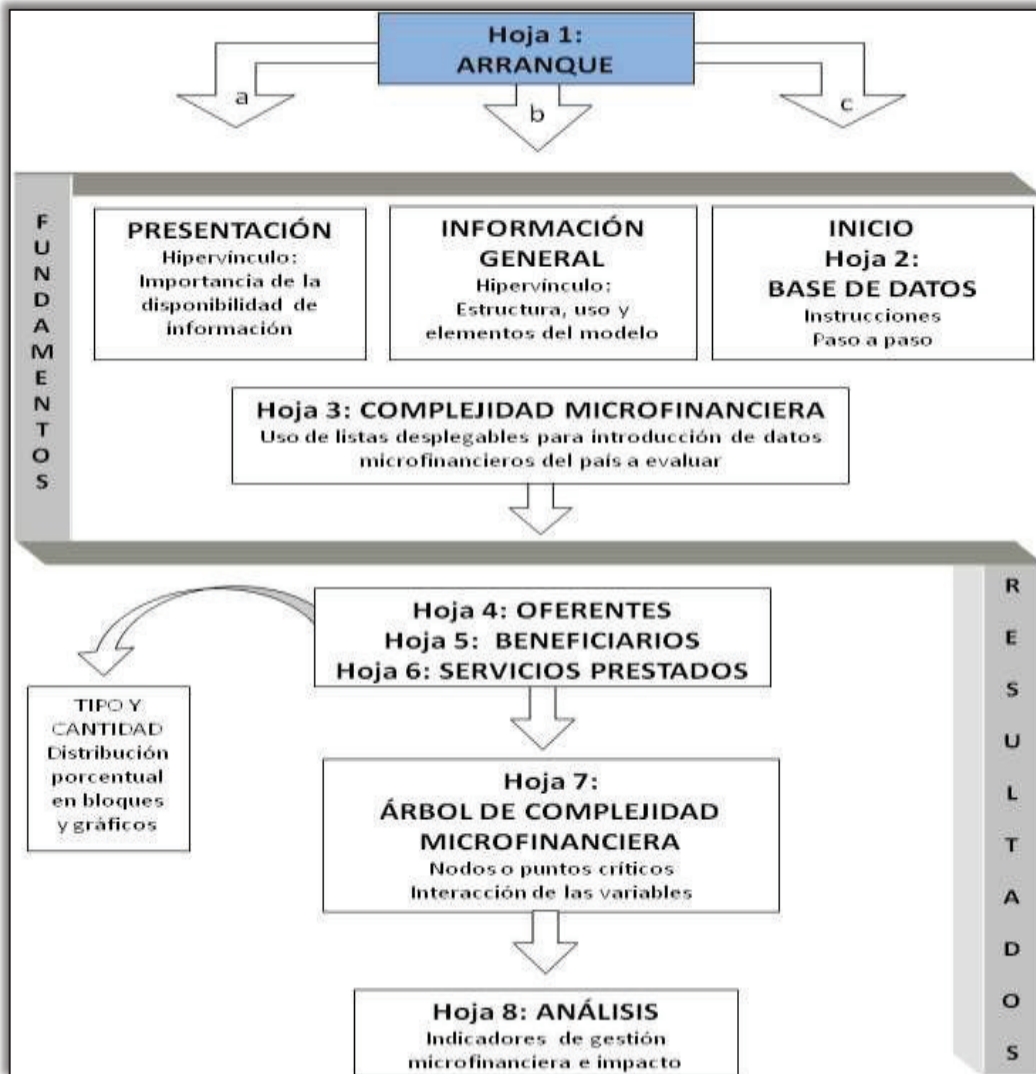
Hoja 1:
ARRANQUE

a

b

c

FUNDAMENTOS

PRESENTACIÓN
Hipervínculo:
Importancia de la disponibilidad de información

INFORMACIÓN GENERAL
Hipervínculo:
Estructura, uso y elementos del modelo

INICIO
Hoja 2:
BASE DE DATOS
Instrucciones
Paso a paso

Hoja 3: COMPLEJIDAD MICROFINANCIERA
Uso de listas desplegables para introducción de datos microfinancieros del país a evaluar

RESULTADOS

Hoja 4: OFERENTES
Hoja 5: BENEFICIARIOS
Hoja 6: SERVICIOS PRESTADOS

TIPO Y CANTIDAD
Distribución porcentual en bloques y gráficos

Hoja 7:
ÁRBOL DE COMPLEJIDAD MICROFINANCIERA
Nodos o puntos críticos
Interacción de las variables

Hoja 8: ANÁLISIS
Indicadores de gestión microfinanciera e impacto